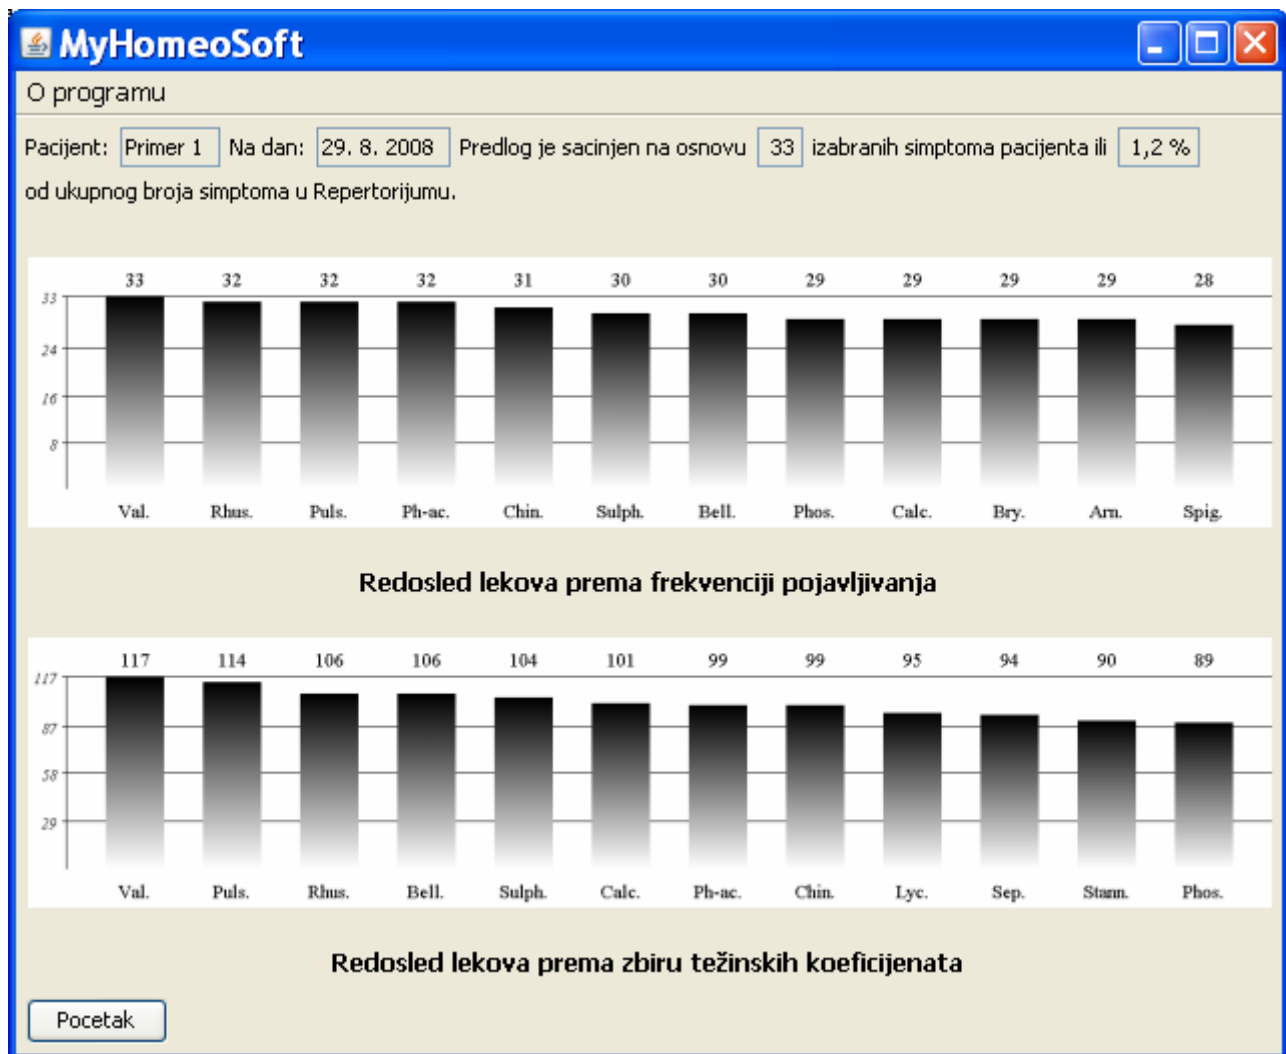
MyHomeoSoft

O programu

Pacijent: Primer 1 Na dan: 29. 8. 2008 Predlog je sacinjen na osnovu 33 izabranih simptoma pacijenta ili 1,2 % od ukupnog broja simptoma u Repertorijumu.

33 32 32 32 31 30 30 29 29 29 29 28

33
24
16
8

Val. Rhus. Puls. Ph-ac. Chin. Sulph. Bell. Phos. Calc. Bry. Arn. Spig.

Redosled lekova prema frekvenciji pojavljivanja

117 114 106 106 104 101 99 99 95 94 90 89

117
87
58
29

Val. Puls. Rhus. Bell. Sulph. Calc. Ph-ac. Chin. Lyc. Sep. Stann. Phos.

Redosled lekova prema zbiru težinskih koeficijenata

Pocetak